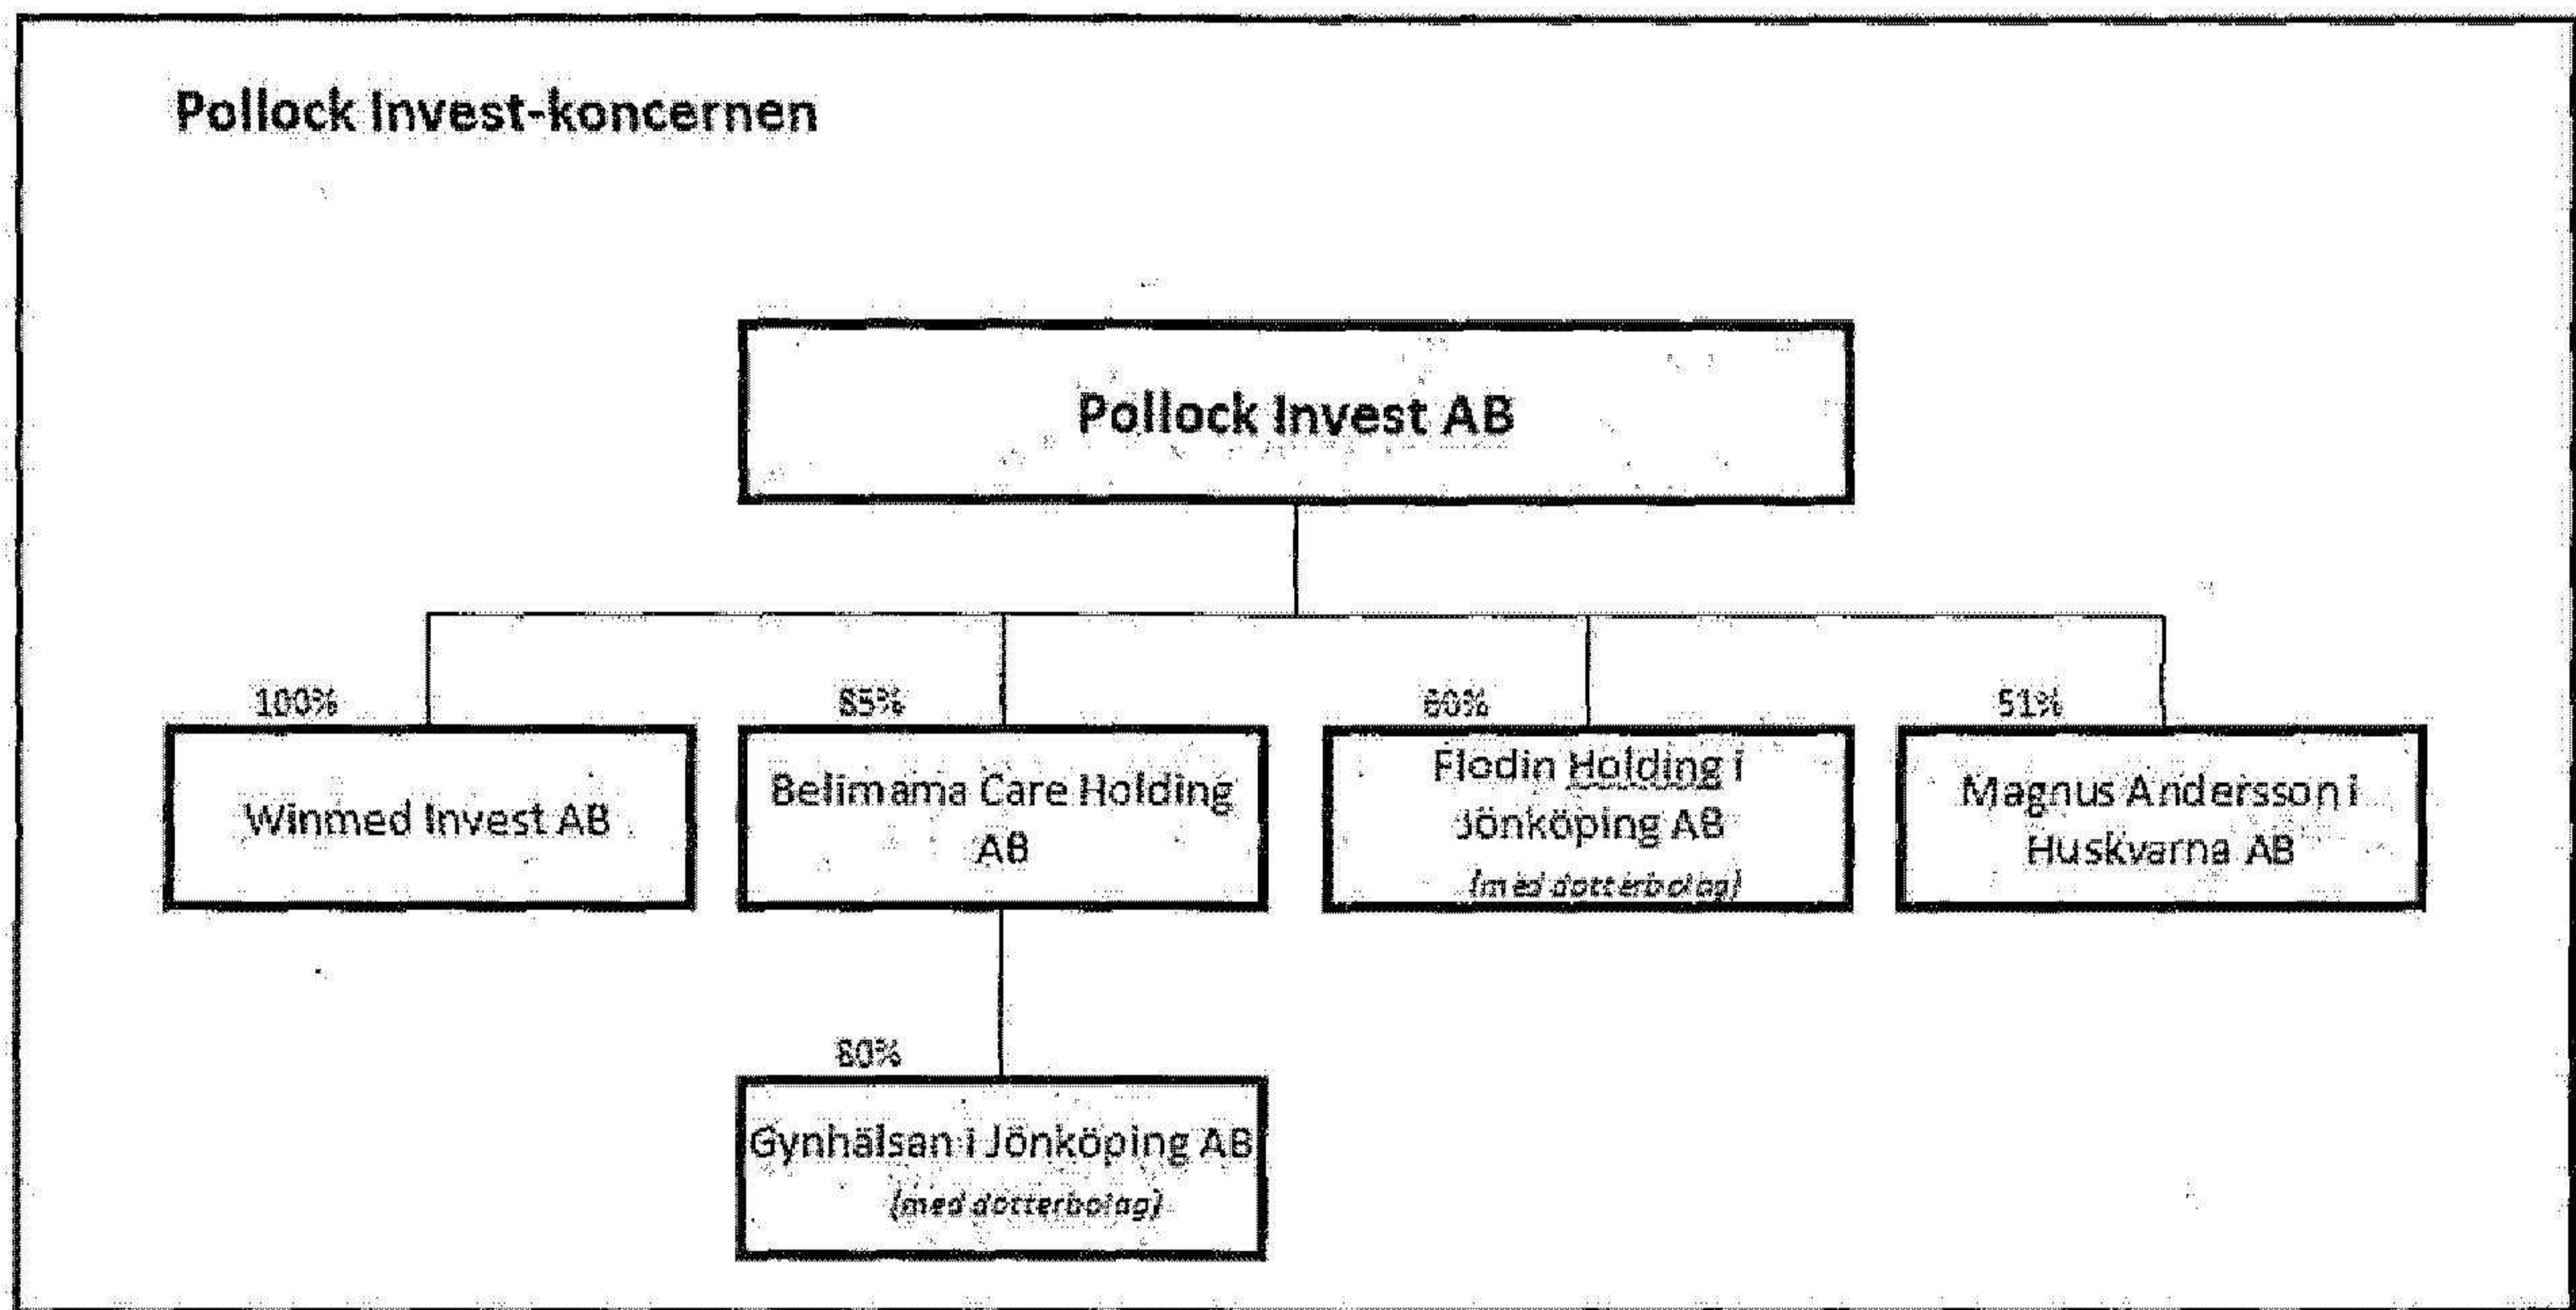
Pollock Invest-koncernen

Pollock Invest AB

100%

Winmed Invest AB

85%

Belimama Care Holding AB

60%

Flodin Holding i Jönköping AB

(med dotterbolag)

51%

Magnus Andersson i Huskvarna AB

80%

Gynhälsan i Jönköping AB

(med dotterbolag)